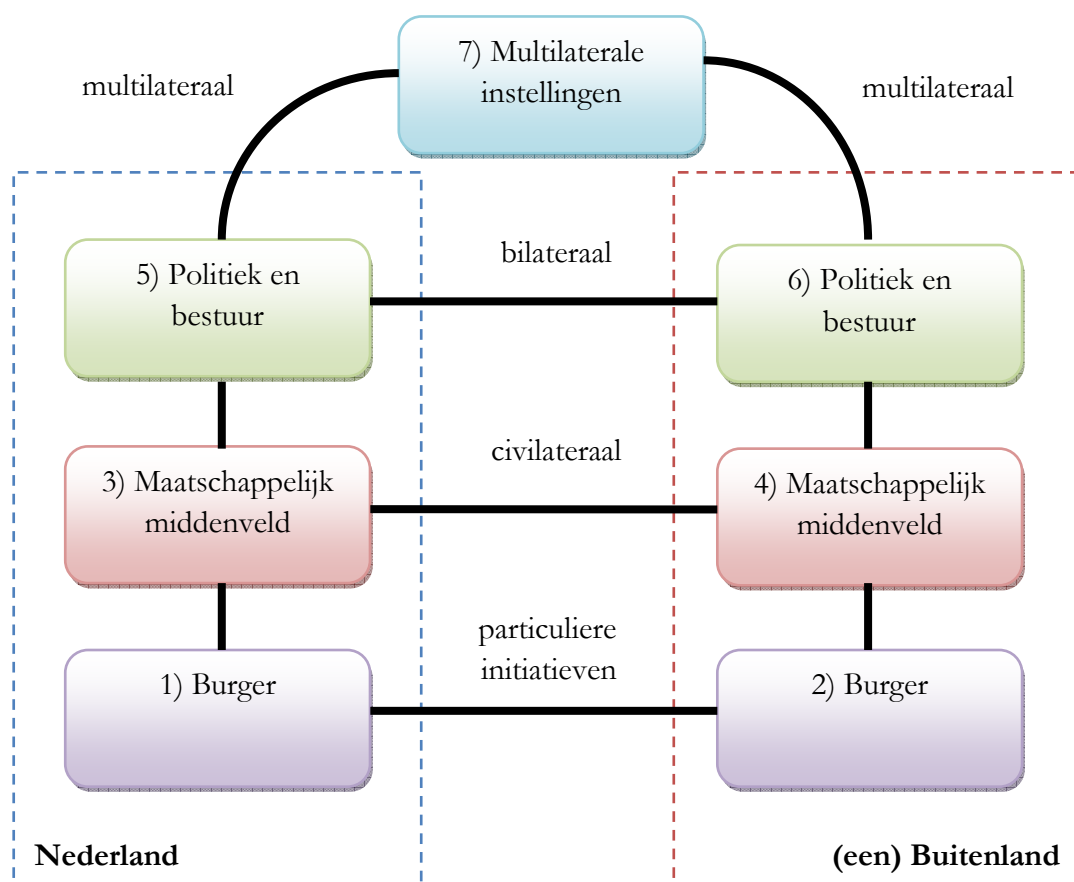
7) Multilaterale instellingen

multilateraal

multilateraal

5) Politiek en bestuur

bilateraal

6) Politiek en bestuur

3) Maatschappelijk middenveld

civilateraal

4) Maatschappelijk middenveld

1) Burger

particuliere initiatieven

2) Burger

Nederland

(een) Buitenland